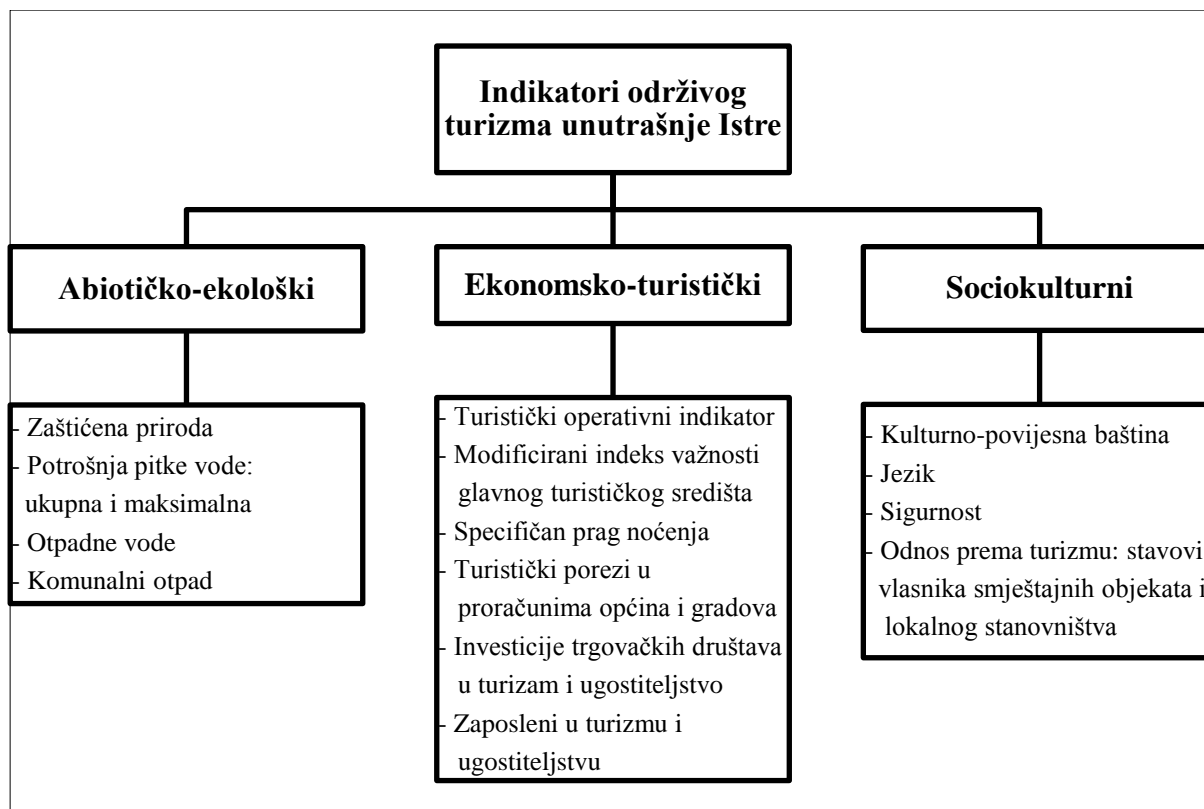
Indikatori održivog turizma unutrašnje Istre

Abiotičko-ekološki

- Zaštićena priroda
- Potrošnja pitke vode: ukupna i maksimalna
- Otpadne vode
- Komunalni otpad

Ekonomsko-turistički

- Turistički operativni indikator
- Modificirani indeks važnosti glavnog turističkog središta
- Specifičan prag noćenja
- Turistički porezi u proračunima općina i gradova
- Investicije trgovačkih društava u turizam i ugostiteljstvo
- Zaposleni u turizmu i ugostiteljstvu

Sociokulturni

- Kulturno-povijesna baština
- Jezik
- Sigurnost
- Odnos prema turizmu: stavovi vlasnika smještajnih objekata i lokalnog stanovništva